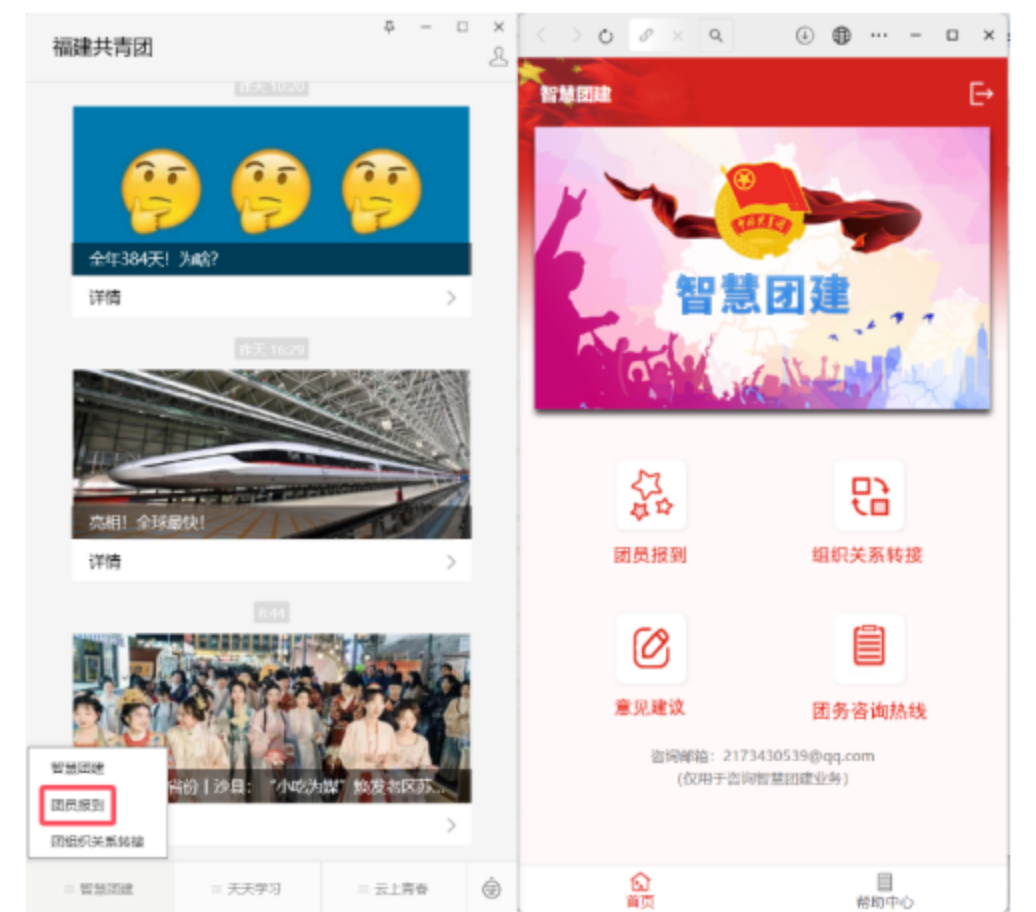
福建共青团

昨天 10:20

全年384天！为啥？

详情

昨天 16:29

亮相！全球最快！

详情

8:44

省份丨沙县："小吃为媒"焕发老区苏...

智慧团建

团员报到

团组织关系转接

智慧团建

天天学习

云上青春

智慧团建

智慧团建

团员报到

组织关系转接

意见建议

团务咨询热线

咨询邮箱：2173430539@qq.com
（仅用于咨询智慧团建业务）

首页

帮助中心